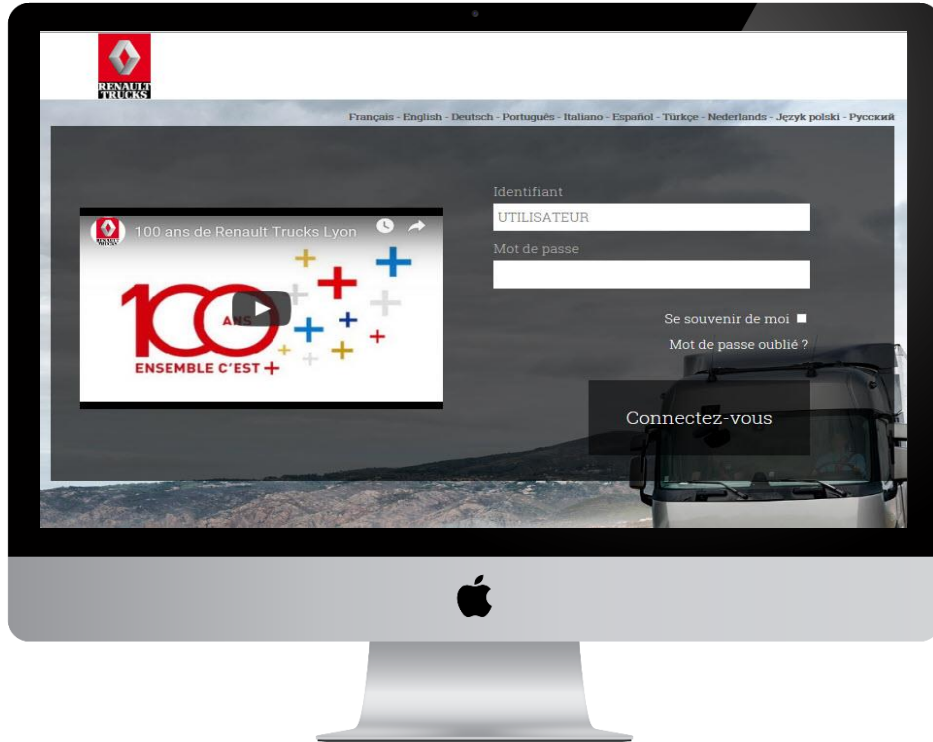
RENAULT TRUCKS

Français - English - Deutsch - Português - Italiano - Español - Türkçe - Nederlands - Język polski - Русский

100 ans de Renault Trucks Lyon

100 ANS

ENSEMBLE C'EST +

Identifiant

UTILISATEUR

Mot de passe

Se souvenir de moi

Mot de passe oublié ?

Connectez-vous